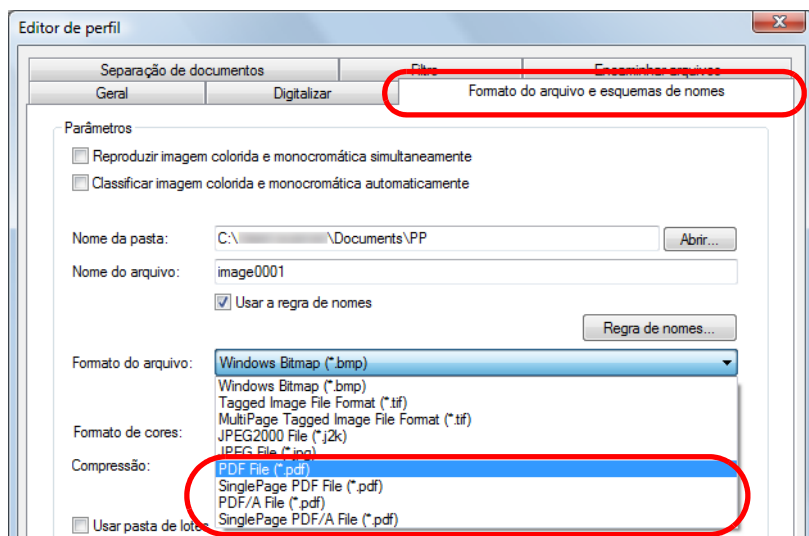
Editor de perfil

Separação de documentos
Filtro
Encaminhar arquivos
Geral
Digitalizar
Formato do arquivo e esquemas de nomes

Parâmetros

Reproduzir imagem colorida e monocromática simultaneamente
Classificar imagem colorida e monocromática automaticamente

Nome da pasta: C:\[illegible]\Documents\PP
Abrir...
Nome do arquivo: image0001
Usar a regra de nomes
Regra de nomes...

Formato do arquivo: Windows Bitmap (*.bmp)
Windows Bitmap (*.bmp)
Tagged Image File Format (*.tif)
MultiPage Tagged Image File Format (*.tif)
JPEG2000 File (*.j2k)
JPEG File (*.jpg)
PDF File (*.pdf)
SinglePage PDF File (*.pdf)
PDF/A File (*.pdf)
SinglePage PDF/A File (*.pdf)

Formato de cores:
Compressão:
Usar pasta de lotes